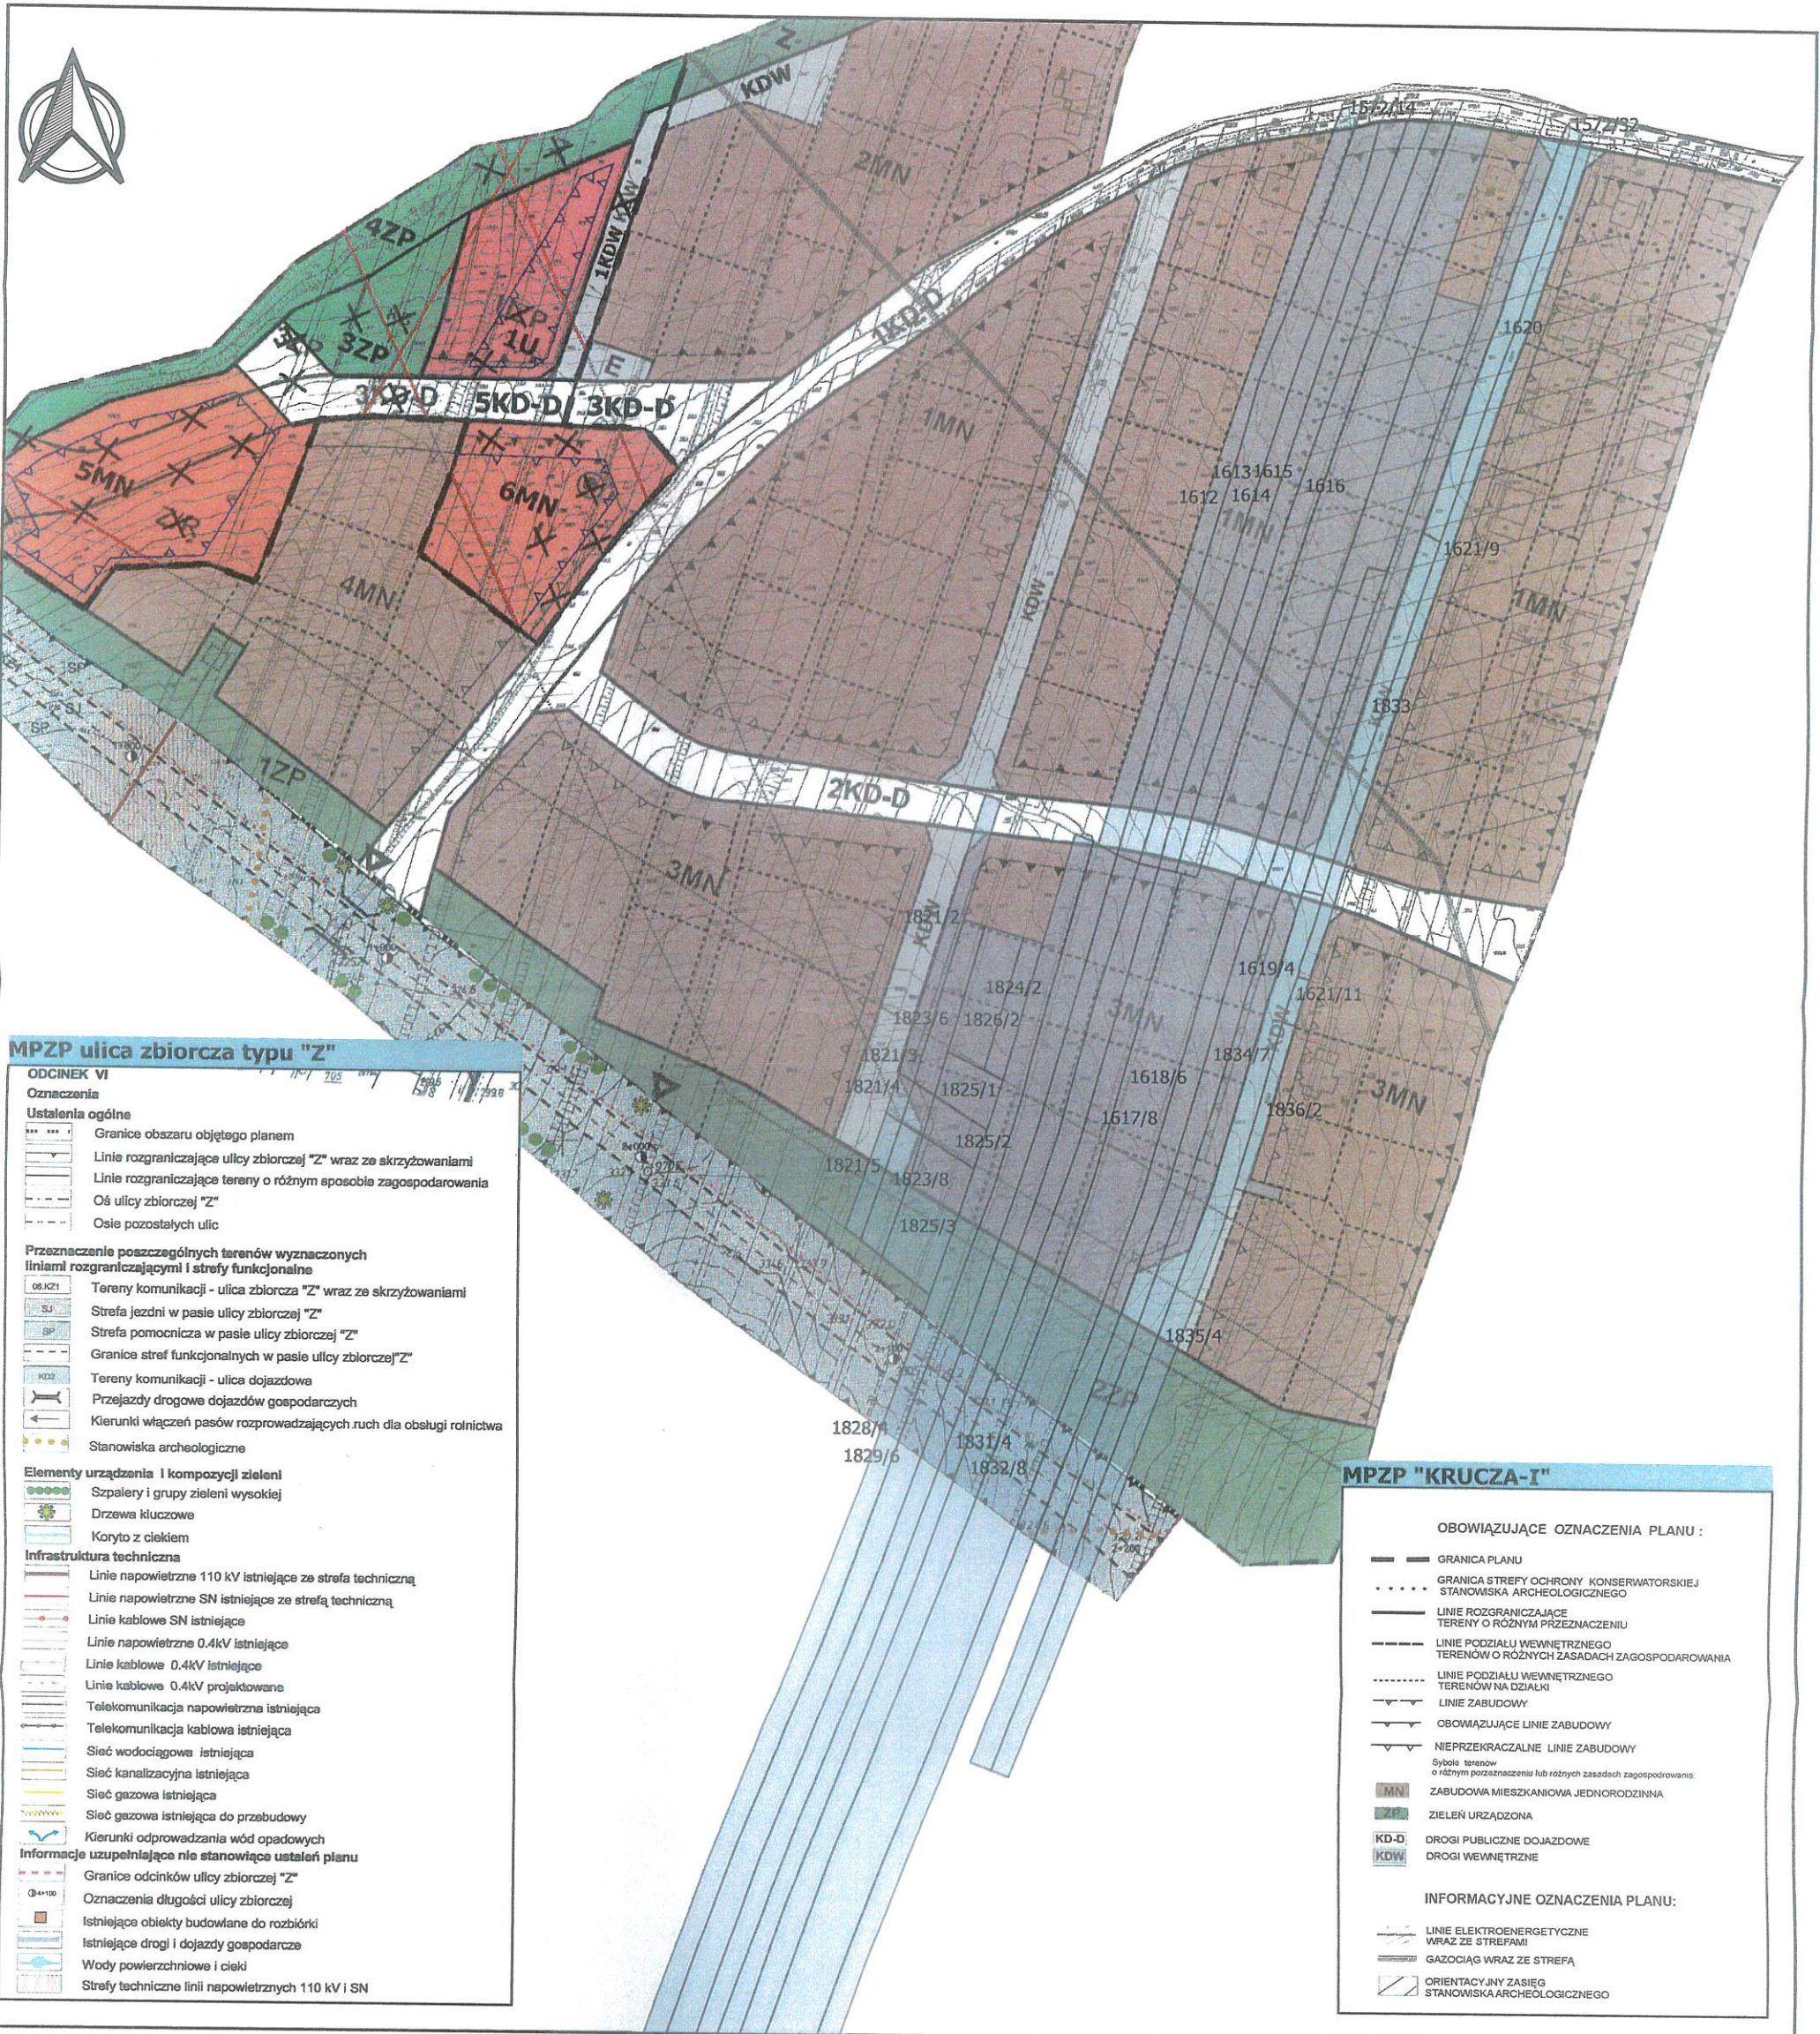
KDW
2MN
1572/14
1572/32
4ZP
1KDW
1U
3ZP
5ZP
E
3KD-D
5KD-D
3KD-D
1KD-D
1MN
1620
5MN
6MN
1613
1615
1612
1614
1616
1MN
1621/9
1MN
4MN
KDW
1833
1ZP
2KD-D
KDW
3MN
1821/2
KDW
1619/4
1621/11
1824/2
1823/6
1826/2
3MN
1821/3
1834/7
3MN
1821/4
1825/1
1618/6
1617/8
1836/2
1825/2
1821/5
1823/8
1825/3
1835/4
2ZP
1828/1
1829/6
1831/4
1832/8

MPZP ulica zbiorcza typu "Z"
ODCINEK VI
Oznaczenia
Ustalenia ogólne
Granice obszaru objętego planem
Linie rozgraniczające ulicy zbiorczej "Z" wraz ze skrzyżowaniami
Linie rozgraniczające tereny o różnym sposobie zagospodarowania
Oś ulicy zbiorczej "Z"
Osie pozostałych ulic
Przeznaczenie poszczególnych terenów wyznaczonych liniami rozgraniczającymi i strefy funkcjonalne
Tereny komunikacji - ulica zbiorcza "Z" wraz ze skrzyżowaniami
Strefa jezdni w pasie ulicy zbiorczej "Z"
Strefa pomocnicza w pasie ulicy zbiorczej "Z"
Granice stref funkcjonalnych w pasie ulicy zbiorczej "Z"
Tereny komunikacji - ulica dojazdowa
Przejazdy drogowe dojazdów gospodarczych
Kierunki włączeń pasów rozprowadzających ruch dla obsługi rolnictwa
Stanowiska archeologiczne
Elementy urządzenia i kompozycji zieleni
Szpalery i grupy zieleni wysokiej
Drzewa kluczowe
Koryto z ciekiem
Infrastruktura techniczna
Linie napowietrzne 110 kV istniejące ze strefą techniczną
Linie napowietrzne SN istniejące ze strefą techniczną
Linie kablowe SN istniejące
Linie napowietrzne 0.4kV istniejące
Linie kablowe 0.4kV istniejące
Linie kablowe 0.4kV projektowane
Telekomunikacja napowietrzna istniejąca
Telekomunikacja kablowa istniejąca
Sieć wodociągowa istniejąca
Sieć kanalizacyjna istniejąca
Sieć gazowa istniejąca
Sieć gazowa istniejąca do przebudowy
Kierunki odprowadzania wód opadowych
Informacje uzupełniające nie stanowiące ustaleń planu
Granice odcinków ulicy zbiorczej "Z"
Oznaczenia długości ulicy zbiorczej
Istniejące obiekty budowlane do rozbiórki
Istniejące drogi i dojazdy gospodarcze
Wody powierzchniowe i cieki
Strefy techniczne linii napowietrznych 110 kV i SN

MPZP "KRUCZA-I"
OBOWIĄZUJĄCE OZNACZENIA PLANU :
GRANICA PLANU
GRANICA STREFY OCHRONY KONSERWATORSKIEJ STANOWISKA ARCHEOLOGICZNEGO
LINIE ROZGRANICZAJĄCE TERENY O RÓŻNYM PRZEZNACZENIU
LINIE PODZIAŁU WEWNĘTRZNEGO TERENÓW O RÓŻNYCH ZASADACH ZAGOSPODAROWANIA
LINIE PODZIAŁU WEWNĘTRZNEGO TERENÓW NA DZIAŁKI
LINIE ZABUDOWY
OBOWIĄZUJĄCE LINIE ZABUDOWY
NIEPRZEKRACZALNE LINIE ZABUDOWY
Symbole terenów o różnym przeznaczeniu lub różnych zasadach zagospodarowania:
MN ZABUDOWA MIESZKANIOWA JEDNORODZINNA
ZP ZIELEŃ URZĄDZONA
KD-D DROGI PUBLICZNE DOJAZDOWE
KDW DROGI WEWNĘTRZNE
INFORMACYJNE OZNACZENIA PLANU:
LINIE ELEKTROENERGETYCZNE WRAZ ZE STREFAMI
GAZOCIĄG WRAZ ZE STREFĄ
ORIENTACYJNY ZASIĘG STANOWISKA ARCHEOLOGICZNEGO